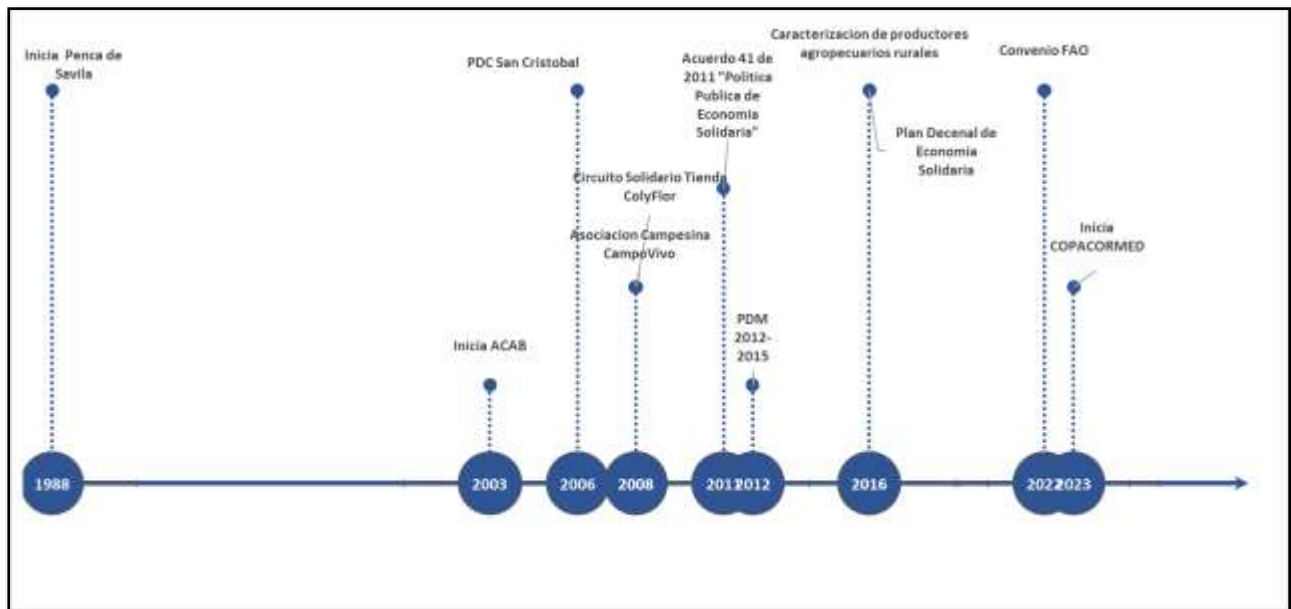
Inicia Penca de Savila

PDC San Cristobal

Acuerdo 41 de 2011 "Politica Publica de Economia Solidaria"

Caracterizacion de productores agropecuarios rurales

Convenio FAO

Plan Decenal de Economia Solidaria

Circuito Solidario Tienda ColyFlor

Asociacion Campesina CampoVivo

Inicia COPACORMED

Inicia ACAB

PDM 2012-2015

1988

2003

2006

2008

2011

2012

2016

2022

2023